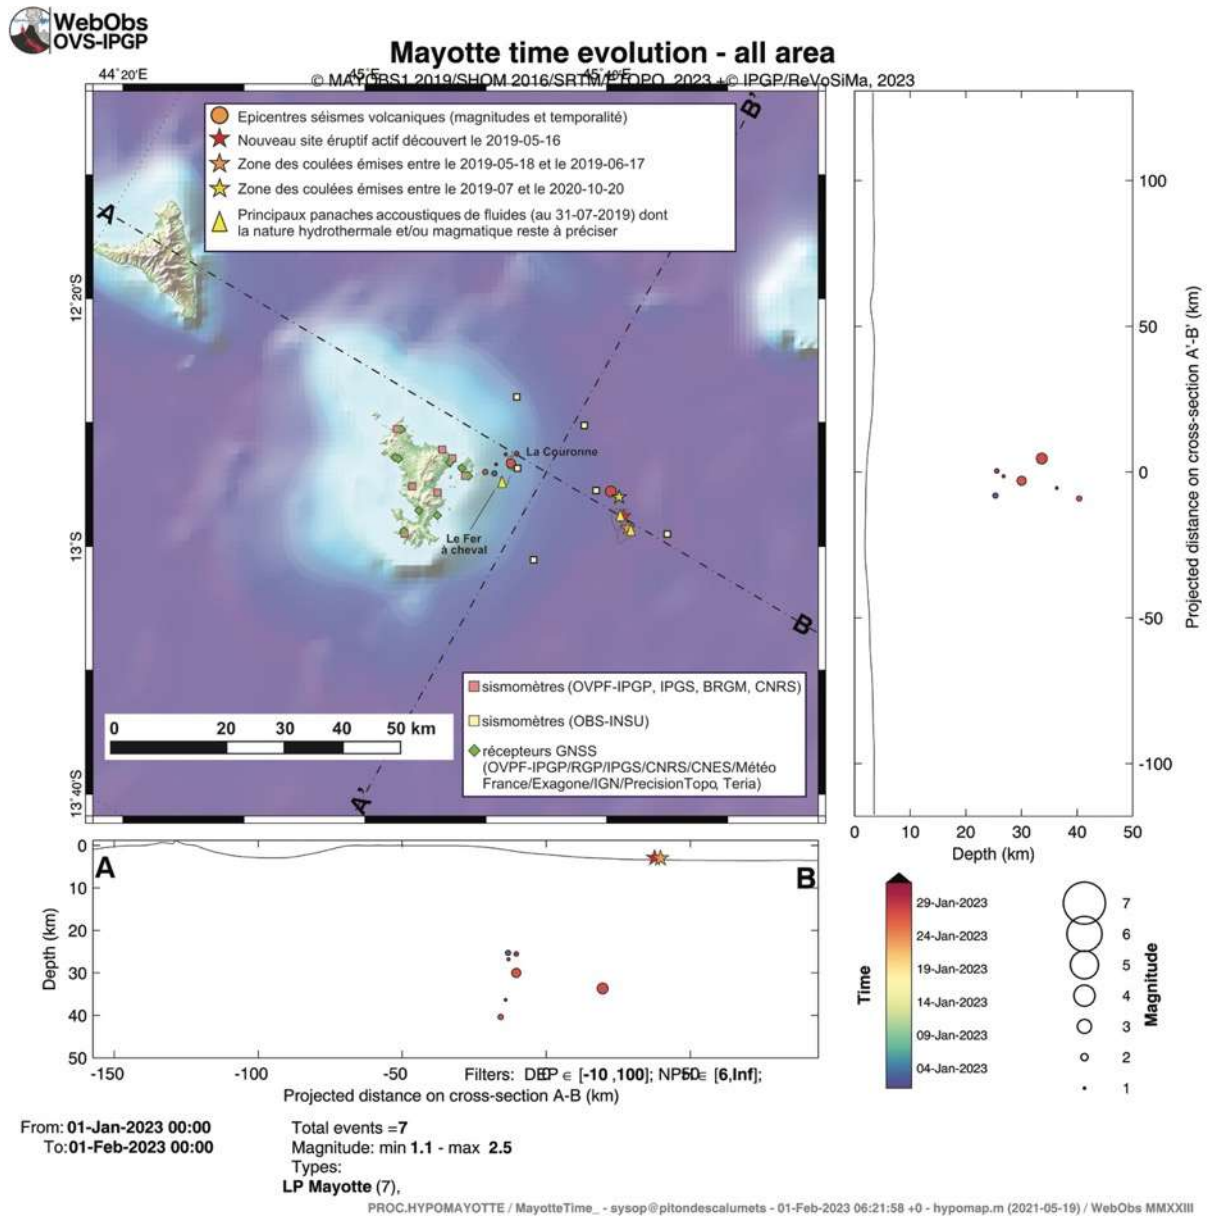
WebObs
OVS-IPGP

Mayotte time evolution - all area
© MAYOBS1 2019/SHOM 2016/SRTM/ETOPO 2023 + © IPGP/ReVoSiMa, 2023

44°20'E
45°E
45°40'E

Epicentres séismes volcaniques (magnitudes et temporalité)
Nouveau site éruptif actif découvert le 2019-05-16
Zone des coulées émises entre le 2019-05-18 et le 2019-06-17
Zone des coulées émises entre le 2019-07 et le 2020-10-20
Principaux panaches accoustiques de fluides (au 31-07-2019) dont la nature hydrothermale et/ou magmatique reste à préciser

A
B'
12°20'S
13°S
13°40'S
La Couronne
Le Fer à cheval
B
A'

sismomètres (OVPF-IPGP, IPGS, BRGM, CNRS)
sismomètres (OBS-INSU)
récepteurs GNSS (OVPF-IPGP/RGP/IPGS/CNRS/CNES/Météo France/Exagone/IGN/PrecisionTopo, Teria)

0 20 30 40 50 km

100
50
0
-50
-100
Projected distance on cross-section A'-B' (km)
0 10 20 30 40 50
Depth (km)

0
10
20
30
40
50
Depth (km)
A
B
-150 -100 -50 0 50
Projected distance on cross-section A-B (km)
Filters: DEP ∈ [-10 ,100]; NPH ∈ [6,Inf];

Time
29-Jan-2023
24-Jan-2023
19-Jan-2023
14-Jan-2023
09-Jan-2023
04-Jan-2023

7
6
5
4
3
2
1
Magnitude

From: 01-Jan-2023 00:00
To: 01-Feb-2023 00:00

Total events =7
Magnitude: min 1.1 - max 2.5
Types:
LP Mayotte (7),

PROC.HYPOMAYOTTE / MayotteTime_ - sysop@pitondescalumets - 01-Feb-2023 06:21:58 +0 - hypomap.m (2021-05-19) / WebObs MMXXIII